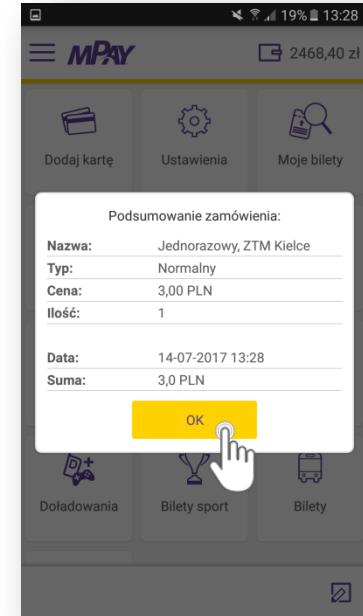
19% 13:28

MPAY

2468,40 zł

Dodaj kartę

Ustawienia

Moje bilety

Podsumowanie zamówienia:

| | |
|---|---|
| Nazwa: | Jednorazowy, ZTM Kielce |
| Typ: | Normalny |
| Cena: | 3,00 PLN |
| Ilość: | 1 |
| Data: | 14-07-2017 13:28 |
| Suma: | 3,0 PLN |

OK

Doładowania

Bilety sport

Bilety